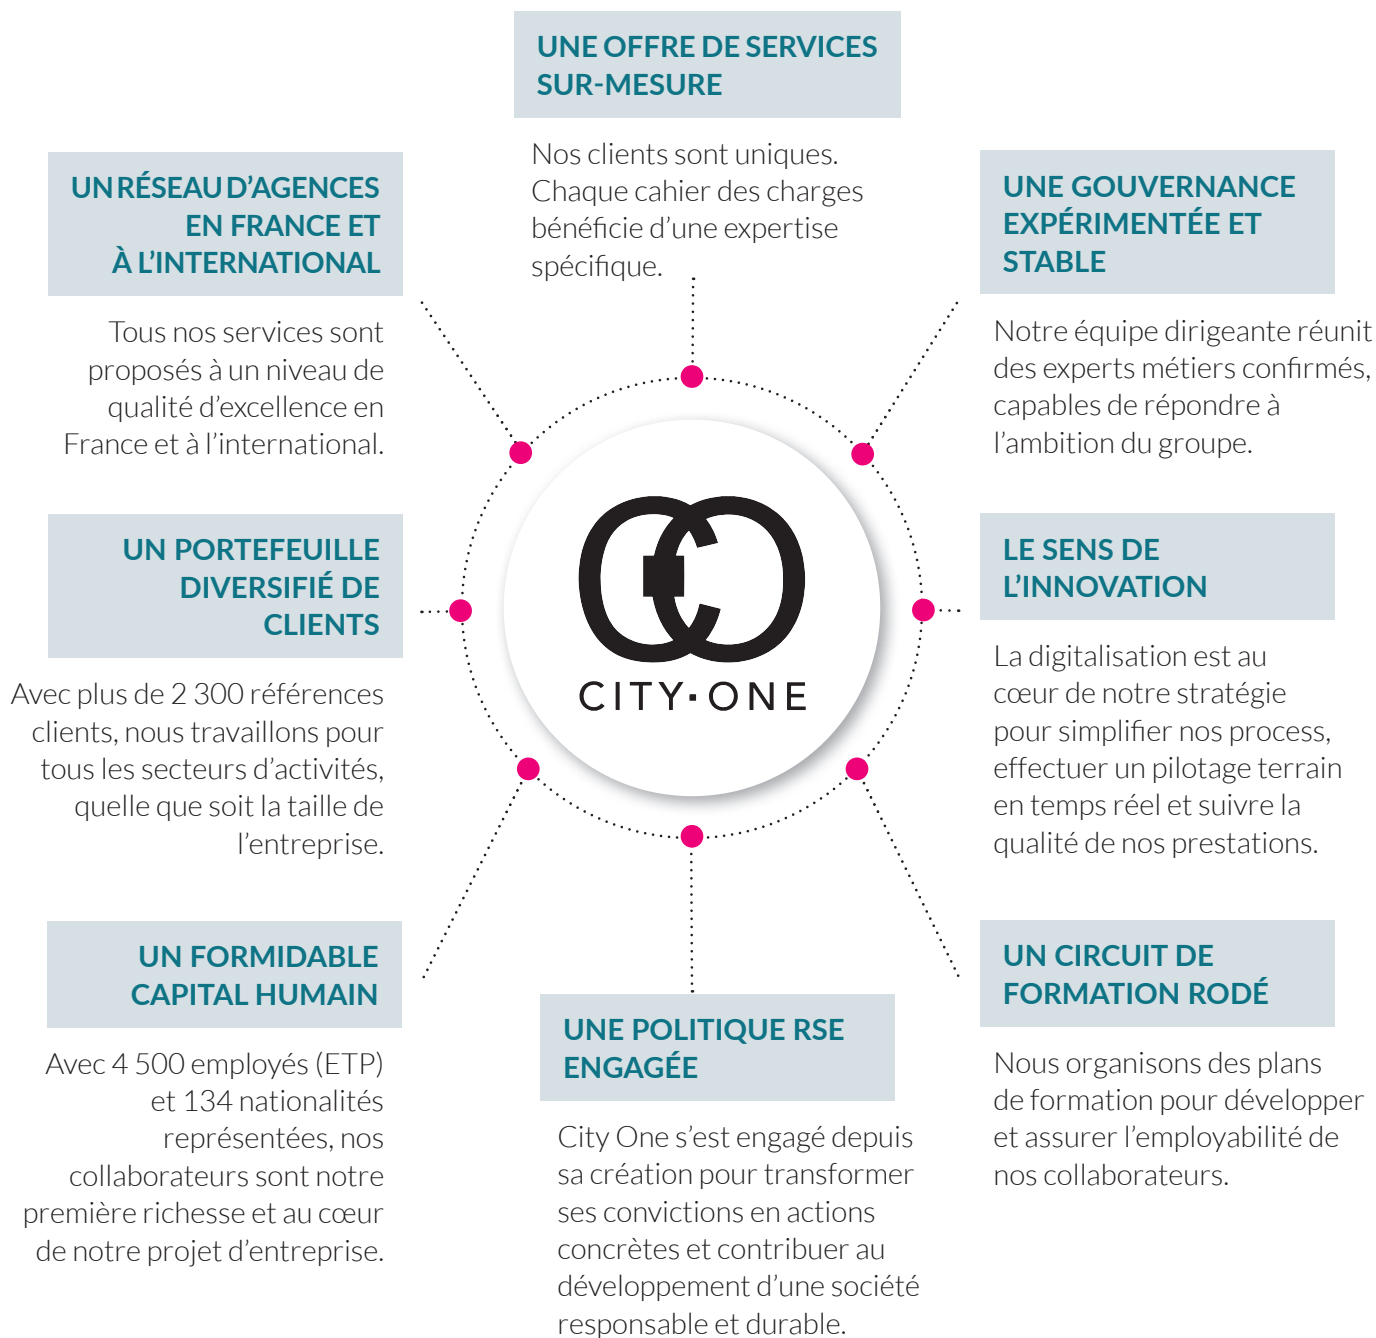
UNE OFFRE DE SERVICES SUR-MESURE

Nos clients sont uniques. Chaque cahier des charges bénéficie d'une expertise spécifique.

UN RÉSEAU D'AGENCES EN FRANCE ET À L'INTERNATIONAL

Tous nos services sont proposés à un niveau de qualité d'excellence en France et à l'international.

UNE GOUVERNANCE EXPÉRIMENTÉE ET STABLE

Notre équipe dirigeante réunit des experts métiers confirmés, capables de répondre à l'ambition du groupe.

UN PORTEFEUILLE DIVERSIFIÉ DE CLIENTS

Avec plus de 2 300 références clients, nous travaillons pour tous les secteurs d'activités, quelle que soit la taille de l'entreprise.

CITY·ONE

LE SENS DE L'INNOVATION

La digitalisation est au cœur de notre stratégie pour simplifier nos process, effectuer un pilotage terrain en temps réel et suivre la qualité de nos prestations.

UN FORMIDABLE CAPITAL HUMAIN

Avec 4 500 employés (ETP) et 134 nationalités représentées, nos collaborateurs sont notre première richesse et au cœur de notre projet d'entreprise.

UNE POLITIQUE RSE ENGAGÉE

City One s'est engagé depuis sa création pour transformer ses convictions en actions concrètes et contribuer au développement d'une société responsable et durable.

UN CIRCUIT DE FORMATION RODÉ

Nous organisons des plans de formation pour développer et assurer l'employabilité de nos collaborateurs.